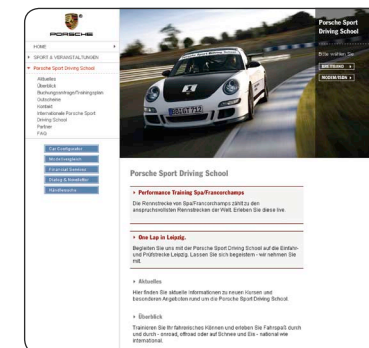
PORSCHE

HOME

SPORT & VERANSTALTUNGEN

Porsche Sport Driving School

Aktuelles
Überblick
Buchungsanfrage/Trainingsplan
Gutscheine
Kontakt
Internationale Porsche Sport Driving School
Partner
FAQ

Car Configurator
Modellvergleich
Financial Services
Katalog & Newsletter
Händlersuche

Porsche Sport Driving School

Bitte wählen Sie:

DEUTSCH

INTERNATIONAL

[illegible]

Porsche Sport Driving School

Performance Training Spa/Francorchamps

Die Rennstrecke von Spa/Francorchamps zählt zu den anspruchsvollsten Rennstrecken der Welt. Erleben Sie diese live.

One Lap in Leipzig.

Begleiten Sie uns mit der Porsche Sport Driving School auf die Einfahr- und Prüfstrecke Leipzig. Lassen Sie sich begeistern - wir nehmen Sie mit.

Aktuelles

Hier finden Sie aktuelle Informationen zu neuen Kursen und besonderen Angeboten rund um die Porsche Sport Driving School.

Überblick

Trainieren Sie Ihr fahrerisches Können und erleben Sie Fahrspaß durch und durch - onroad, offroad oder auf Schnee und Eis - national wie international.